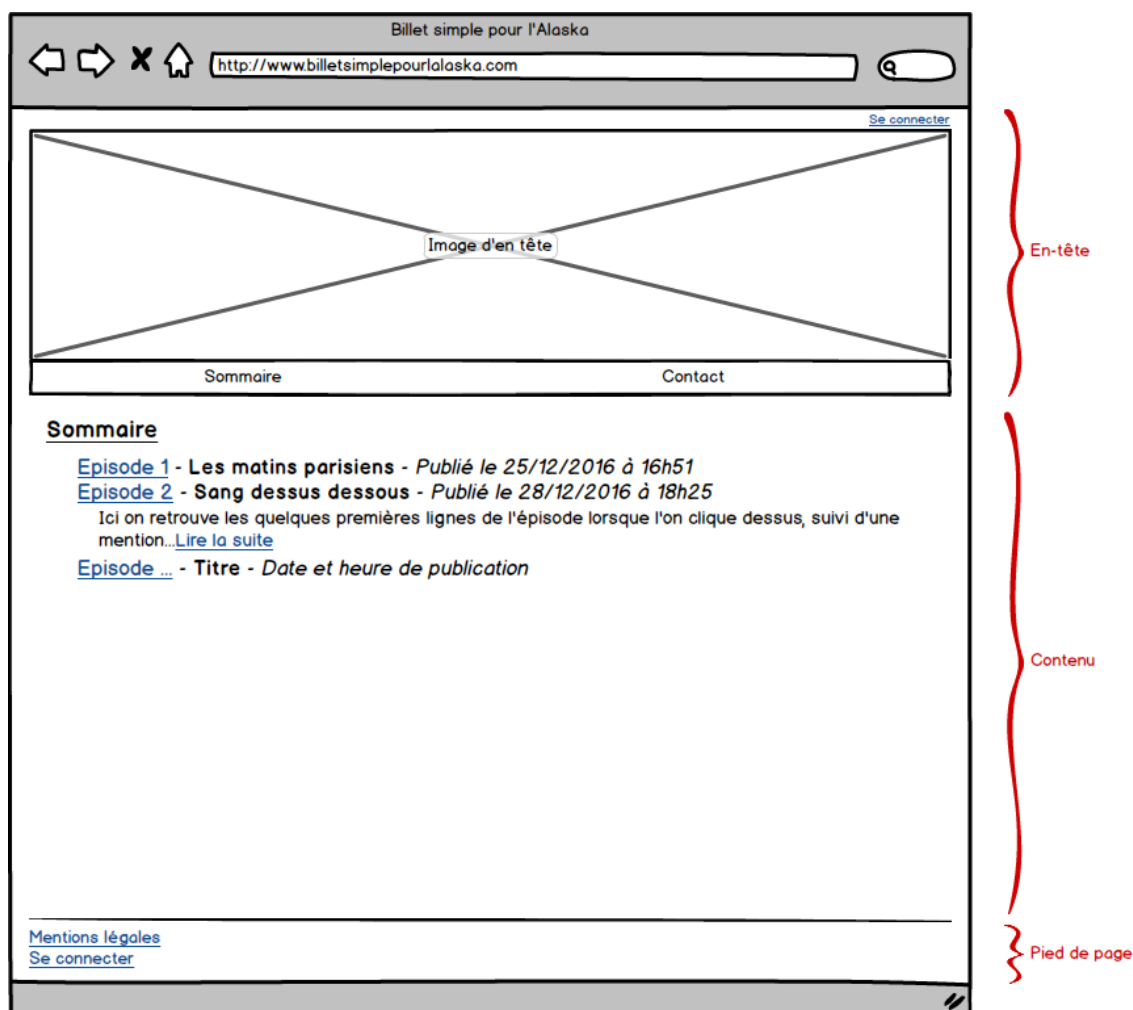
Billet simple pour l'Alaska

http://www.billetsimplepourlalaska.com

Se connecter

Image d'en tête

Sommaire Contact

En-tête

Sommaire

Episode 1 - Les matins parisiens - Publié le 25/12/2016 à 16h51
Episode 2 - Sang dessus dessous - Publié le 28/12/2016 à 18h25
Ici on retrouve les quelques premières lignes de l'épisode lorsque l'on clique dessus, suivi d'une mention...Lire la suite
Episode ... - Titre - Date et heure de publication

Contenu

Mentions légales
Se connecter

Pied de page